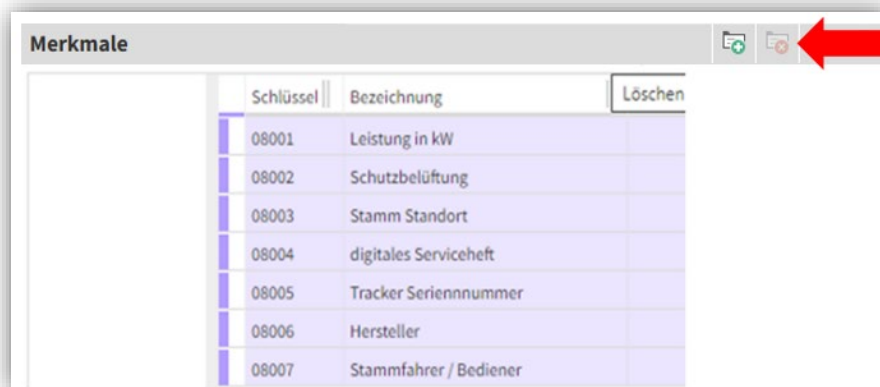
Merkmale

Löschen

| Schlüssel | Bezeichnung |
|---|---|
| 08001 | Leistung in kW |
| 08002 | Schutzbelüftung |
| 08003 | Stamm Standort |
| 08004 | digitales Serviceheft |
| 08005 | Tracker Seriennnummer |
| 08006 | Hersteller |
| 08007 | Stammfahrer / Bediener |